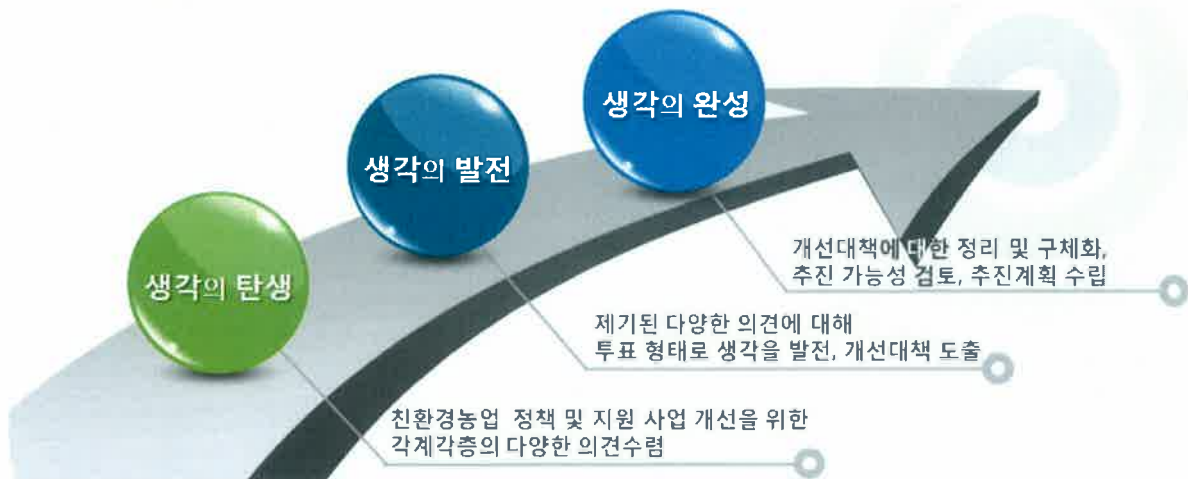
생각의 완성

생각의 발전

생각의 탄생

개선대책에 대한 정리 및 구체화, 추진 가능성 검토, 추진계획 수립

제기된 다양한 의견에 대해 투표 형태로 생각을 발전, 개선대책 도출

친환경농업 정책 및 지원 사업 개선을 위한 각계각층의 다양한 의견수렴